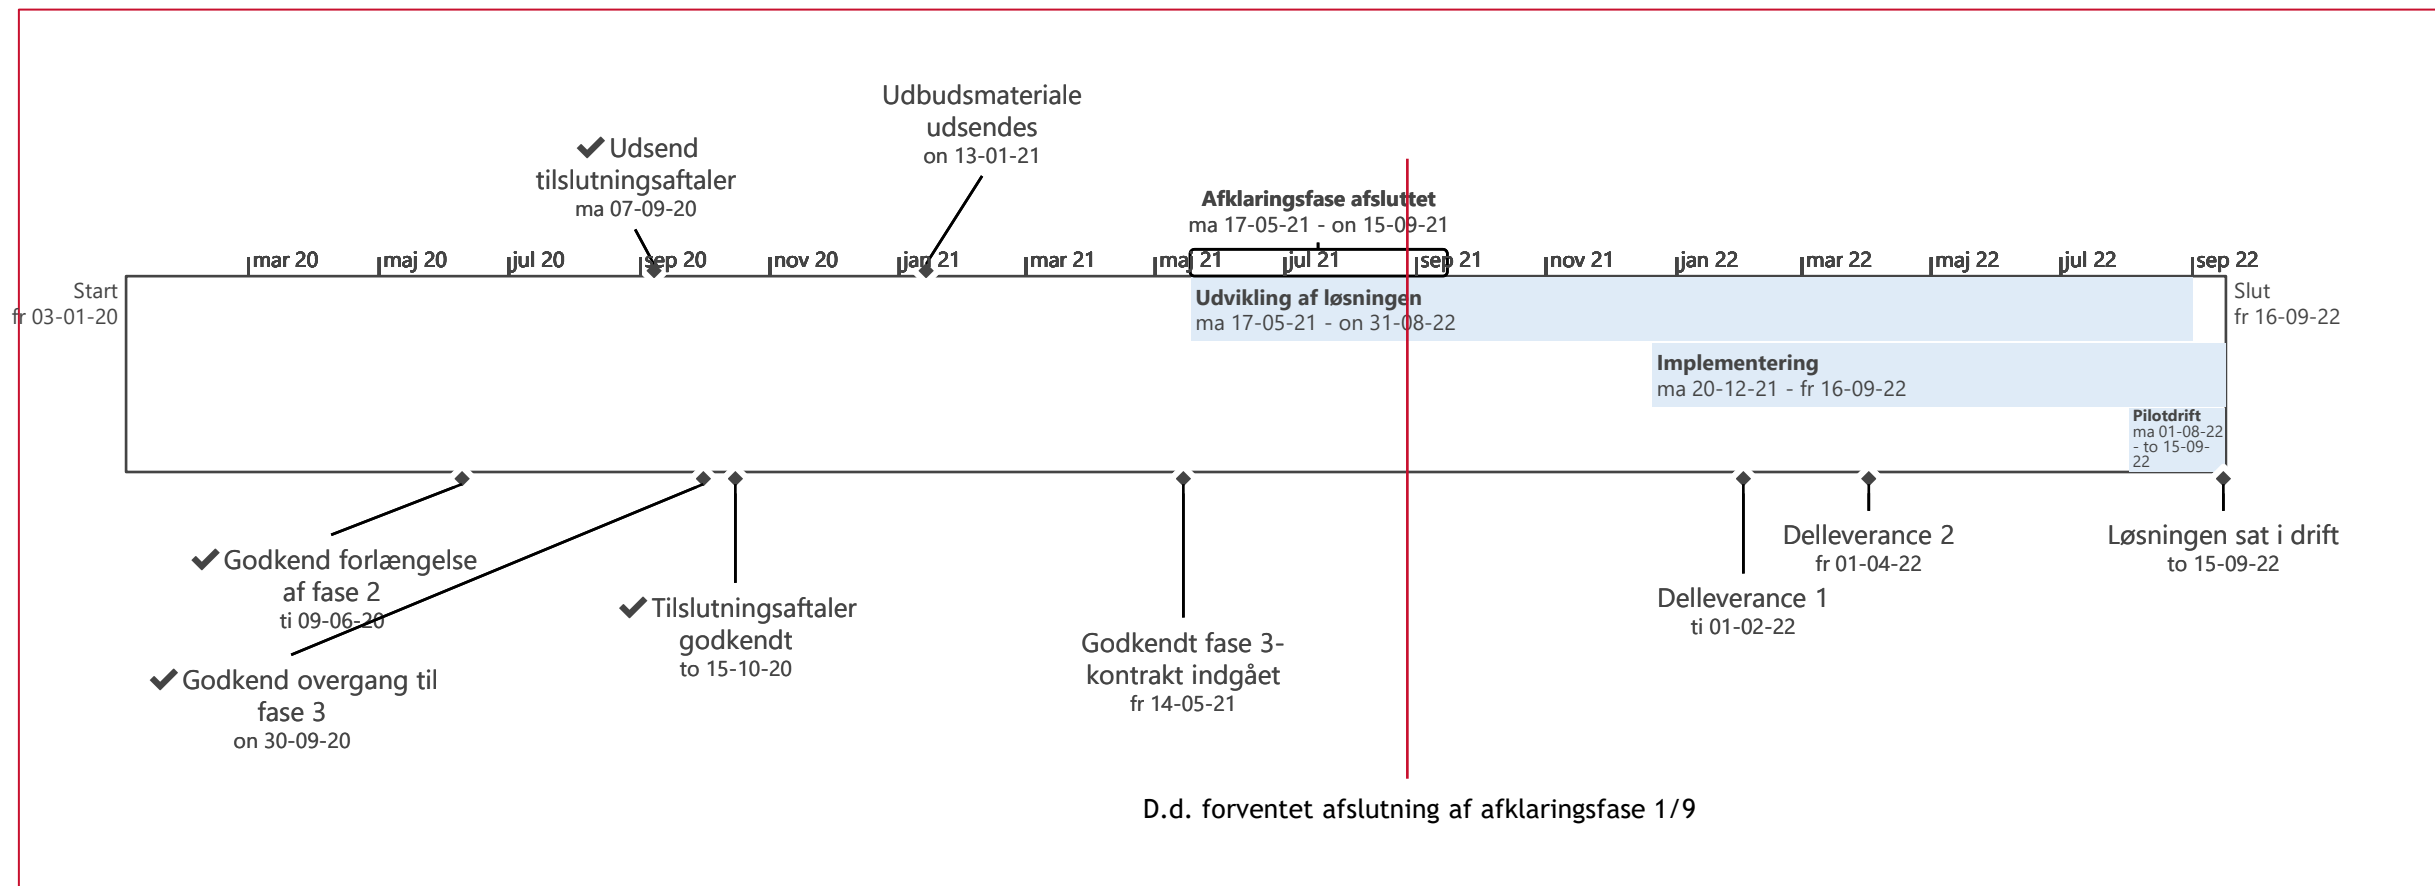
Udbudsmateriale udsendes
on 13-01-21

✔ Udsend tilslutningsaftaler
ma 07-09-20

Afklaringsfase afsluttet
ma 17-05-21 - on 15-09-21

mar 20 maj 20 jul 20 sep 20 nov 20 jan 21 mar 21 maj 21 jul 21 sep 21 nov 21 jan 22 mar 22 maj 22 jul 22 sep 22

Start
fr 03-01-20

Slut
fr 16-09-22

Udvikling af løsningen
ma 17-05-21 - on 31-08-22

Implementering
ma 20-12-21 - fr 16-09-22

Pilotdrift
ma 01-08-22 - to 15-09-22

✔ Godkend forlængelse af fase 2
ti 09-06-20

✔ Godkend overgang til fase 3
on 30-09-20

✔ Tilslutningsaftaler godkendt
to 15-10-20

Godkendt fase 3-kontrakt indgået
fr 14-05-21

Delleverance 1
ti 01-02-22

Delleverance 2
fr 01-04-22

Løsningen sat i drift
to 15-09-22

D.d. forventet afslutning af afklaringsfase 1/9